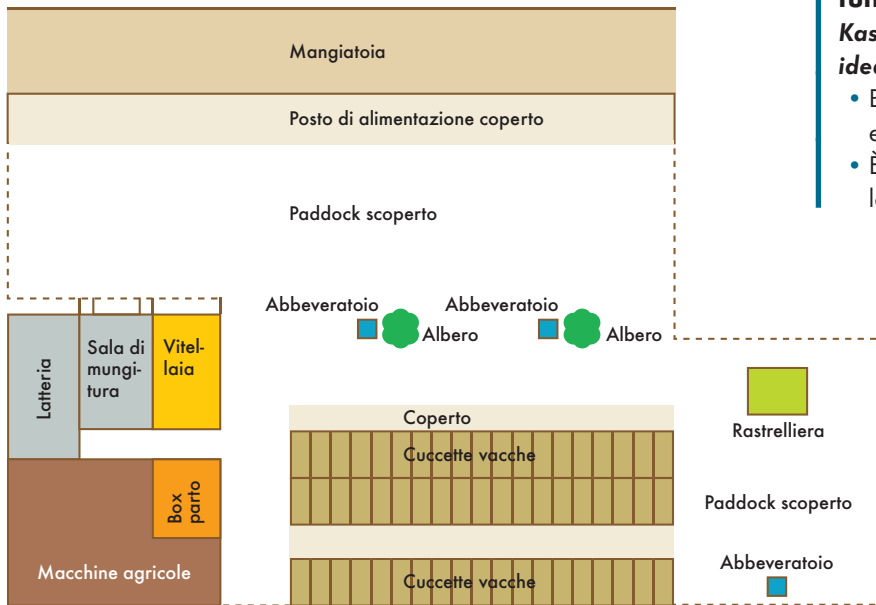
Mangiatoia

Posto di alimentazione coperto

Paddock scoperto

Abbeveratoio

Albero

Abbeveratoio

Albero

Latteria

Sala di mungitura

Vitellaia

Coperto

Cuccette vacche

Rastrelliera

Box parto

Paddock scoperto

Macchine agricole

Abbeveratoio

Cuccette vacche

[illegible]
Kas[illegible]
idea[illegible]
• E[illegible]
e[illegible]
• È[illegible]
l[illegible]